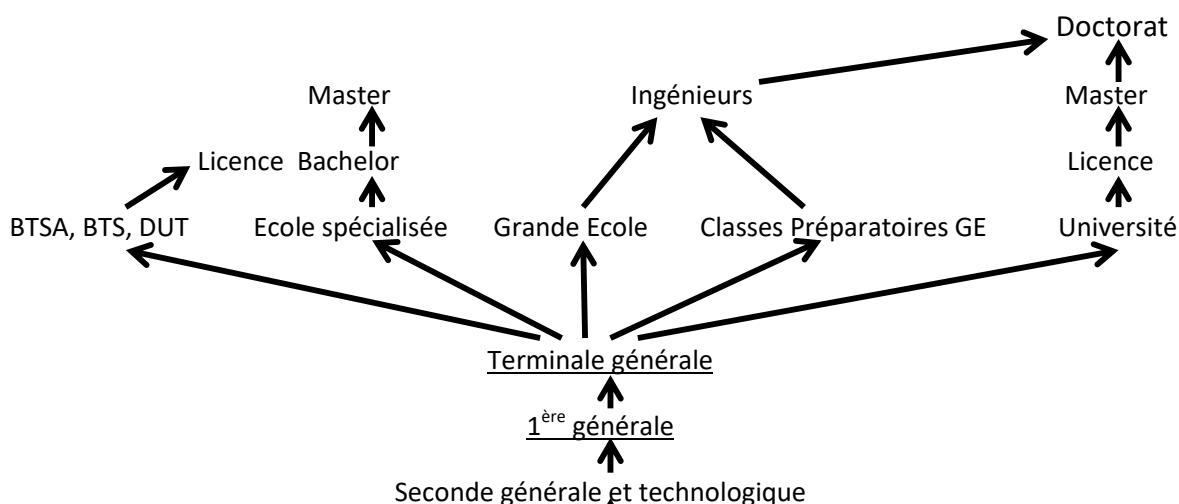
Doctorat

Master

Ingénieurs

Master

Licence

Bachelor

Licence

BTSA, BTS, DUT

Ecole spécialisée

Grande Ecole

Classes Préparatoires GE

Université

Terminale générale

1$^{\text{ère}}$ générale

Seconde générale et technologique